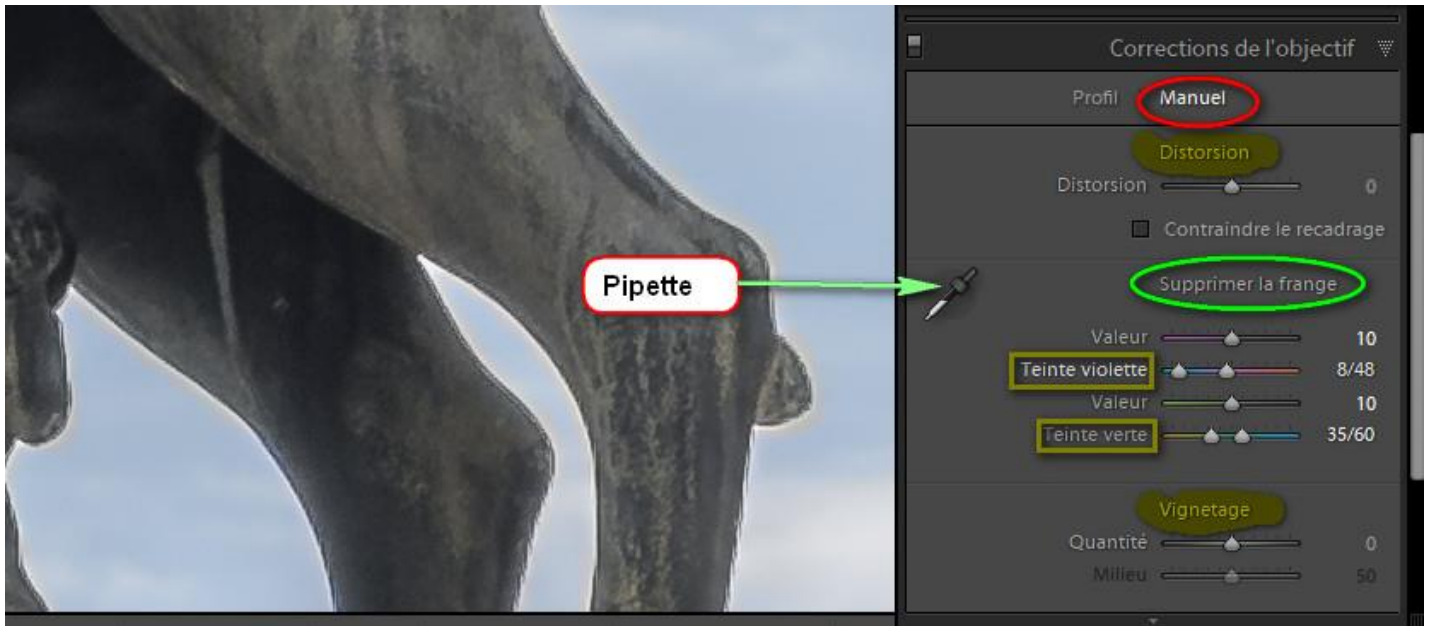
Pipette

Corrections de l'objectif

Profil Manuel

Distorsion

Distorsion 0

Contraindre le recadrage

Supprimer la frange

Valeur 10

Teinte violette 8/48

Valeur 10

Teinte verte 35/60

Vignetage

Quantité 0

Milieu 50